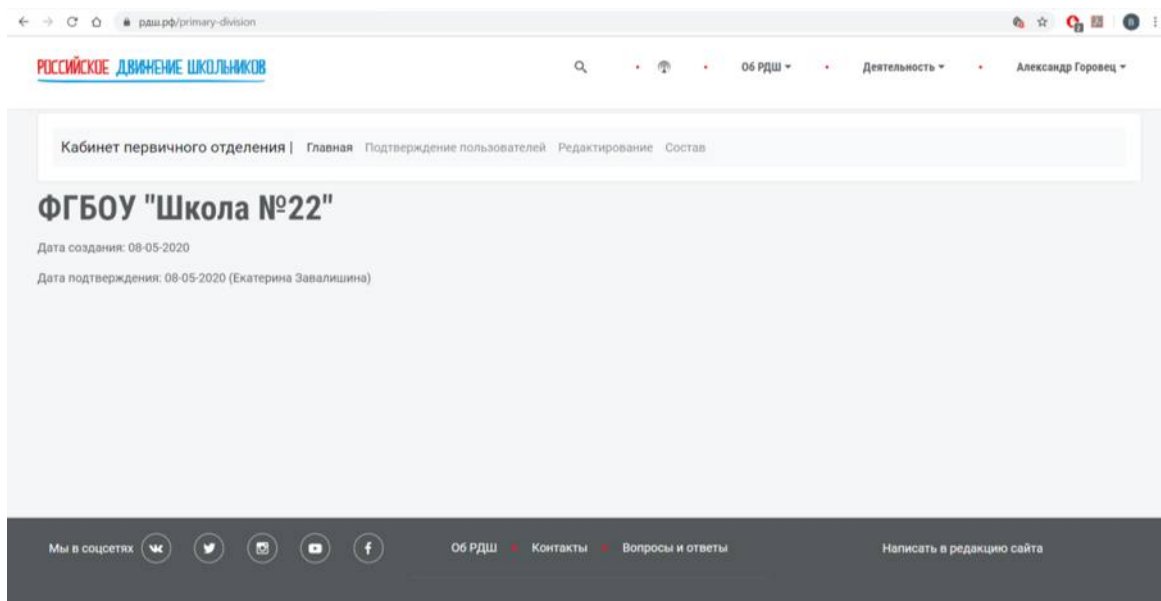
рдш.рф/primary-division

РОССИЙСКОЕ ДВИЖЕНИЕ ШКОЛЬНИКОВ

Об РДШ Деятельность Александр Горовец

Кабинет первичного отделения | Главная Подтверждение пользователей Редактирование Состав

ФГБОУ "Школа №22"

Дата создания: 08-05-2020

Дата подтверждения: 08-05-2020 (Екатерина Завалишина)

Мы в соцсетях

Об РДШ Контакты Вопросы и ответы

Написать в редакцию сайта